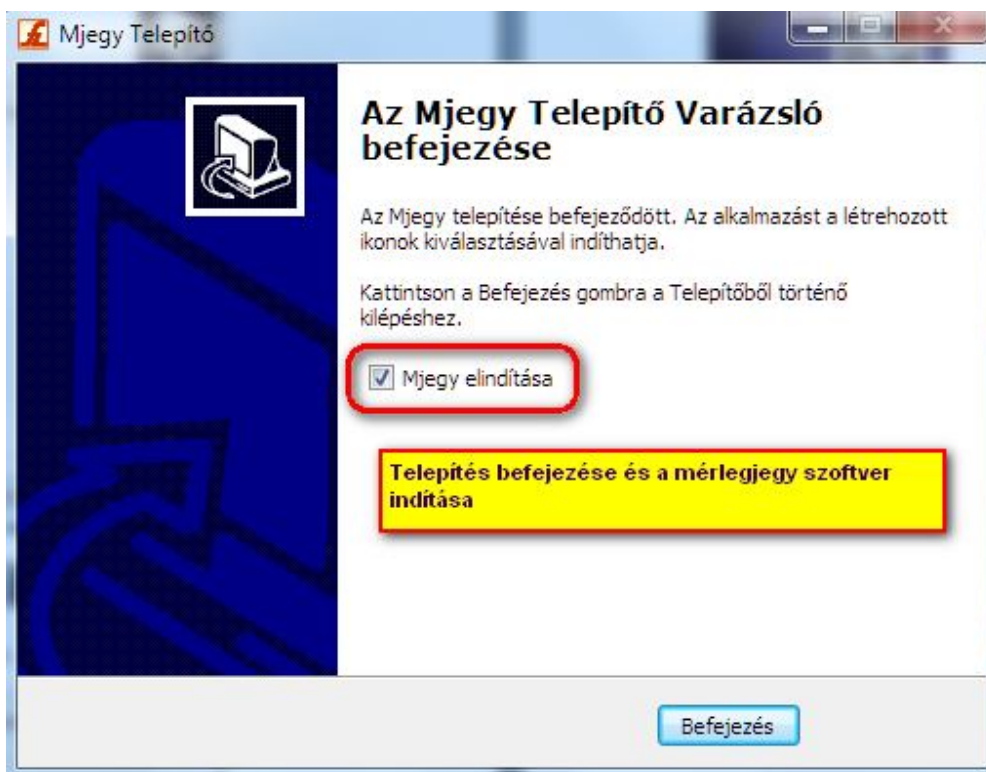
Mjegy Telepítő

Az Mjegy Telepítő Varázsló befejezése

Az Mjegy telepítése befejeződött. Az alkalmazást a létrehozott ikonok kiválasztásával indíthatja.

Kattintson a Befejezés gombra a Telepítőből történő kilépéshez.

Mjegy elindítása

Telepítés befejezése és a mérlegjegy szoftver indítása

Befejezés